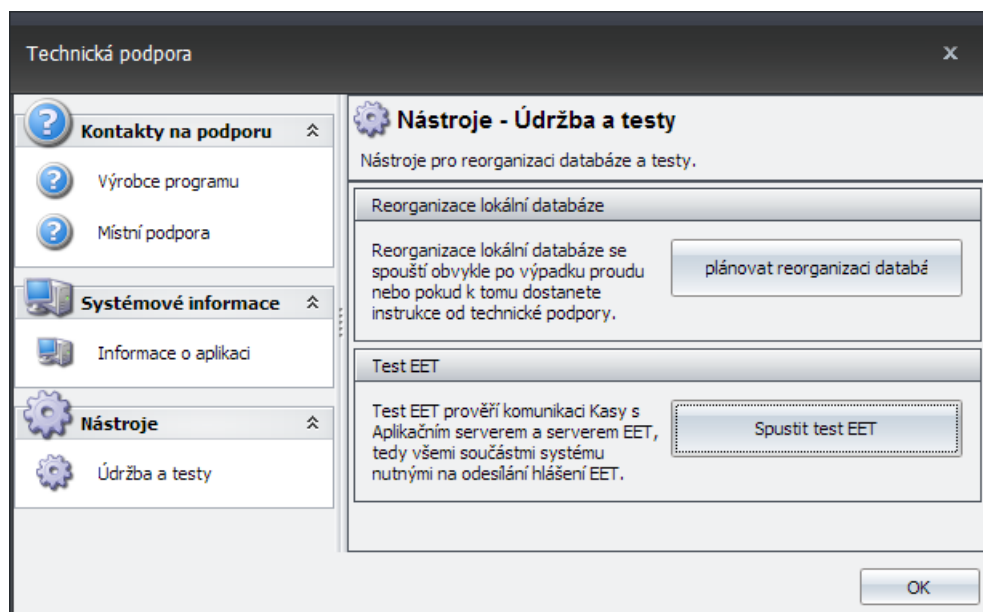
Technická podpora

x

Kontakty na podporu

Výrobce programu

Místní podpora

Systémové informace

Informace o aplikaci

Nástroje

Údržba a testy

Nástroje - Údržba a testy

Nástroje pro reorganizaci databáze a testy.

Reorganizace lokální databáze

Reorganizace lokální databáze se spouští obvykle po výpadku proudu nebo pokud k tomu dostanete instrukce od technické podpory.

plánovat reorganizaci databá

Test EET

Test EET prověří komunikaci Kasy s Aplikačním serverem a serverem EET, tedy všemi součástmi systému nutnými na odesílání hlášení EET.

Spustit test EET

OK